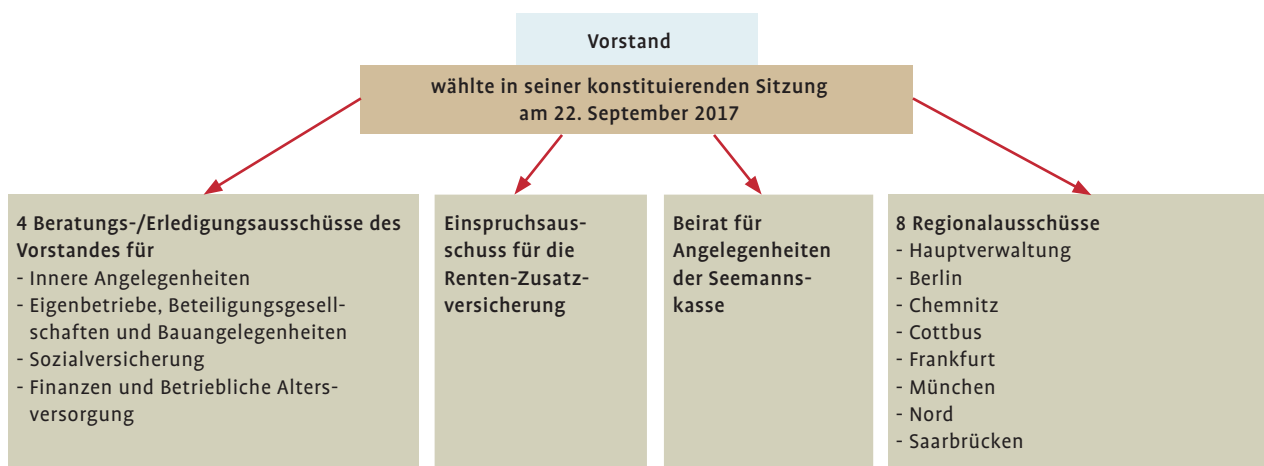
Vorstand

wählte in seiner konstituierenden Sitzung am 22. September 2017

4 Beratungs-/Erledigungsausschüsse des Vorstandes für
- Innere Angelegenheiten
- Eigenbetriebe, Beteiligungsgesellschaften und Bauangelegenheiten
- Sozialversicherung
- Finanzen und Betriebliche Altersversorgung

Einspruchsausschuss für die Renten-Zusatzversicherung

Beirat für Angelegenheiten der Seemannskasse

8 Regionalausschüsse
- Hauptverwaltung
- Berlin
- Chemnitz
- Cottbus
- Frankfurt
- München
- Nord
- Saarbrücken